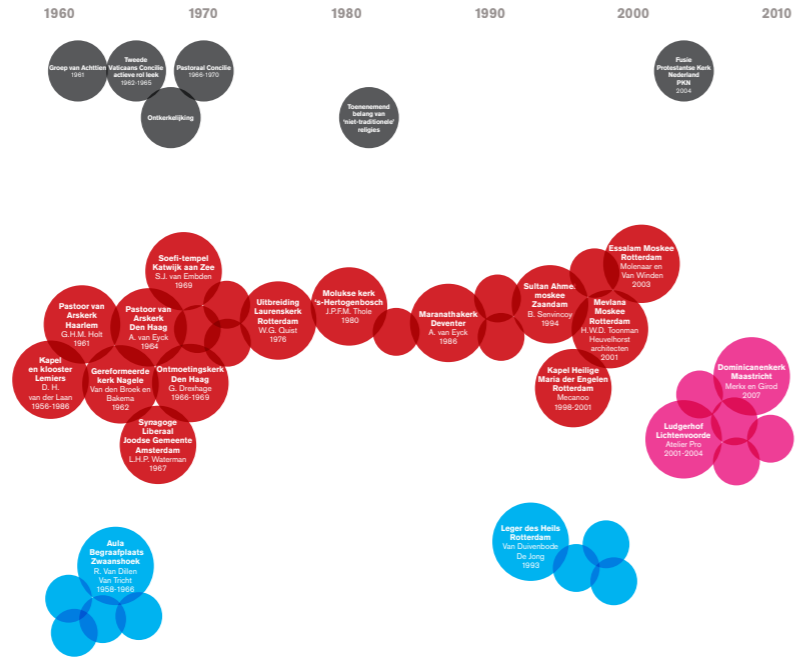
1960 1970 1980 1990 2000 2010

Groep van Achttien
1961

Tweede Vaticaans Concilie actieve rol leek
1962-1965

Pastoraal Concilie
1966-1970

Ontkerkelijking

Toenemend belang van 'niet-traditionele' religies

Fusie Protestantse Kerk Nederland PKN
2004

Soefi-tempel Katwijk aan Zee
S.J. van Embden
1969

Pastoor van Arskerk Haarlem
G.H.M. Holt
1961

Pastoor van Arskerk Den Haag
A. van Eyck
1964

Uitbreiding Laurenskerk Rotterdam
W.G. Quist
1976

Molukse kerk 's-Hertogenbosch
J.P.F.M. Thole
1980

Maranathakerk Deventer
A. van Eyck
1986

Sultan Ahmet moskee Zaandam
B. Senvincoy
1994

Essalam Moskee Rotterdam
Molenaar en Van Winden
2003

Mevlana Moskee Rotterdam
H.W.D. Toonman Heuvelhorst architecten
2001

Kapel en klooster Lemiers
D. H. van der Laan
1956-1986

Gereformeerde kerk Nagele
Van den Broek en Bakema
1962

Ontmoetingskerk Den Haag
G. Drexhage
1966-1969

Kapel Heilige Maria der Engelen Rotterdam
Mecanoo
1998-2001

Dominicanenkerk Maastricht
Merkx en Girod
2007

Ludgerhof Lichtenvoorde
Atelier Pro
2001-2004

Synagoge Liberaal Joodse Gemeente Amsterdam
L.H.P. Waterman
1967

Leger des Heils Rotterdam
Van Duivenbode De Jong
1993

Aula Begraafplaats Zwaanshoek
R. Van Dillen Van Tricht
1958-1966